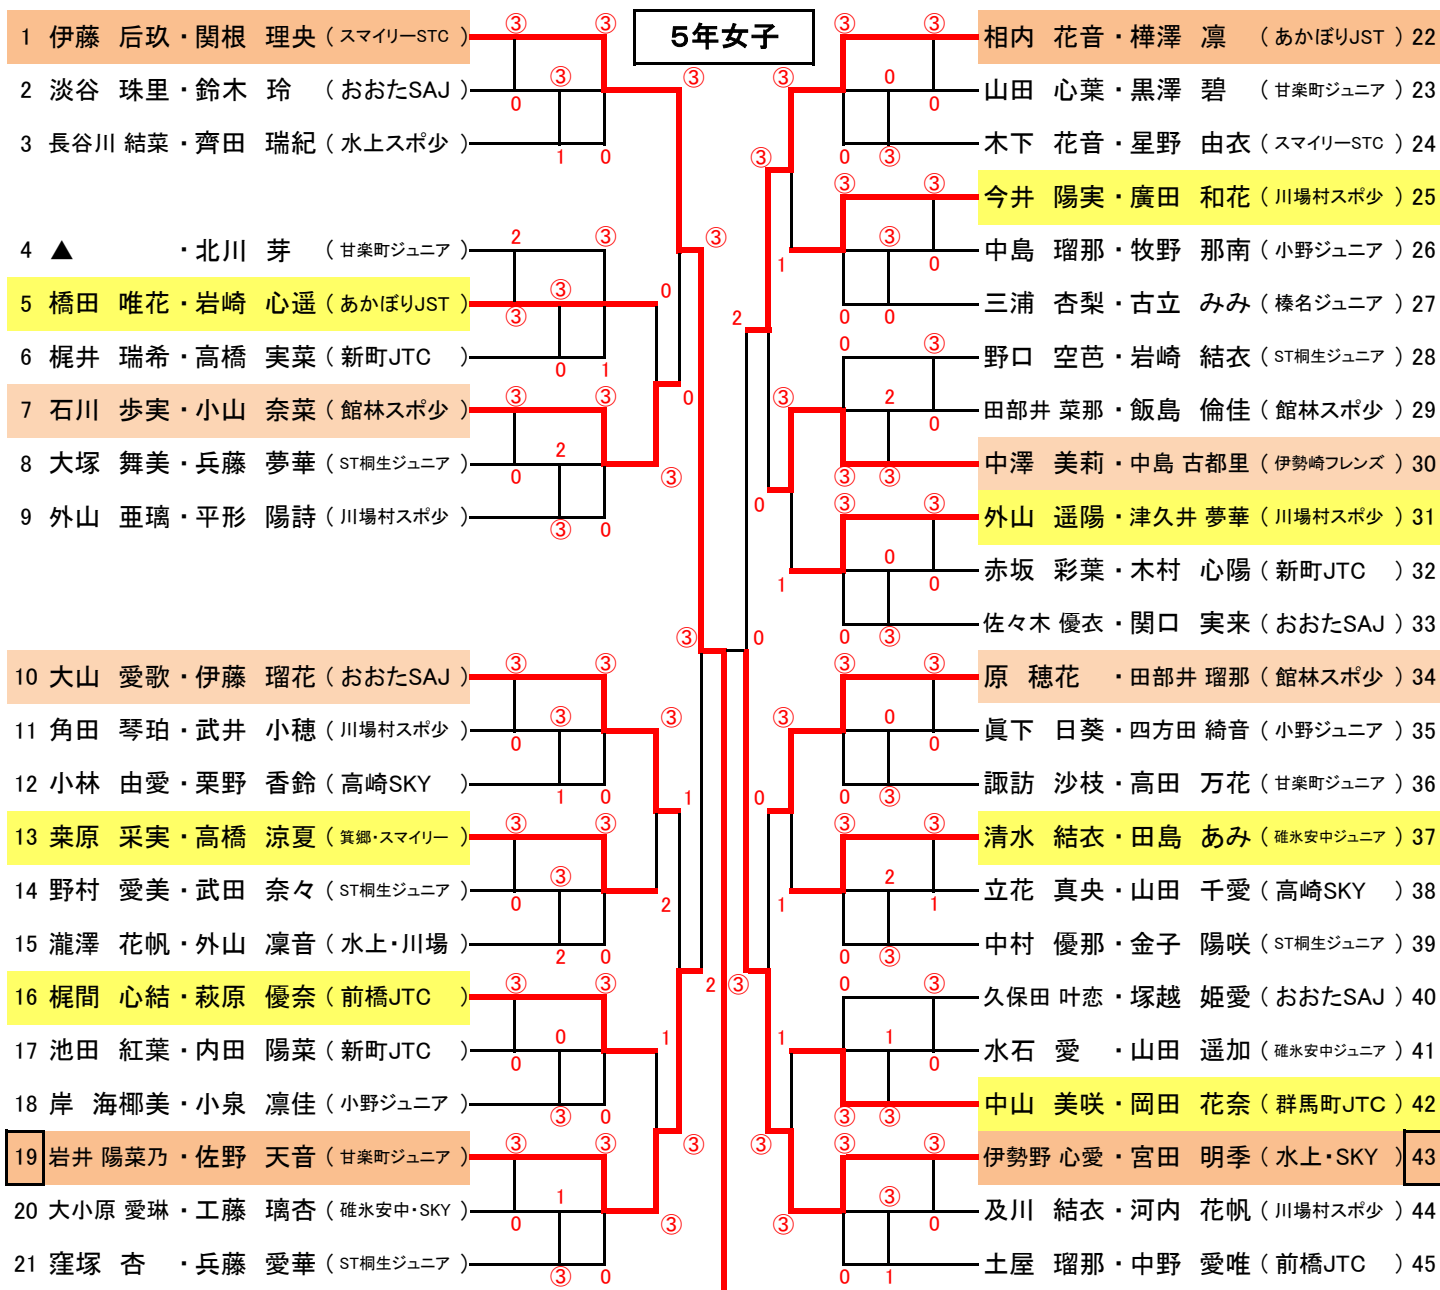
5年女子

1 伊藤 后玖・関根 理央（スマイリーSTC）
2 淡谷 珠里・鈴木 玲 （おおたSAJ）
3 長谷川 結菜・齊田 瑞紀（水上スポ少）
4 ▲ ・北川 芽 （甘楽町ジュニア）
5 橋田 唯花・岩崎 心遥（あかぼりJST）
6 梶井 瑞希・高橋 実菜（新町JTC）
7 石川 歩実・小山 奈菜（館林スポ少）
8 大塚 舞美・兵藤 夢華（ST桐生ジュニア）
9 外山 亜璃・平形 陽詩（川場村スポ少）
10 大山 愛歌・伊藤 瑠花（おおたSAJ）
11 角田 琴珀・武井 小穂（川場村スポ少）
12 小林 由愛・栗野 香鈴（高崎SKY）
13 粟原 采実・高橋 涼夏（箕郷・スマイリー）
14 野村 愛美・武田 奈々（ST桐生ジュニア）
15 瀧澤 花帆・外山 凜音（水上・川場）
16 梶間 心結・萩原 優奈（前橋JTC）
17 池田 紅葉・内田 陽菜（新町JTC）
18 岸 海椰美・小泉 凛佳（小野ジュニア）
19 岩井 陽菜乃・佐野 天音（甘楽町ジュニア）
20 大小原 愛琳・工藤 璃杏（碓氷安中・SKY）
21 窪塚 杏 ・兵藤 愛華（ST桐生ジュニア）

相内 花音・樺澤 凛 （あかぼりJST）22
山田 心葉・黒澤 碧 （甘楽町ジュニア）23
木下 花音・星野 由衣（スマイリーSTC）24
今井 陽実・廣田 和花（川場村スポ少）25
中島 瑠那・牧野 那南（小野ジュニア）26
三浦 杏梨・古立 みみ（榛名ジュニア）27
野口 空芭・岩崎 結衣（ST桐生ジュニア）28
田部井 菜那・飯島 倫佳（館林スポ少）29
中澤 美莉・中島 古都里（伊勢崎フレンズ）30
外山 遥陽・津久井 夢華（川場村スポ少）31
赤坂 彩葉・木村 心陽（新町JTC）32
佐々木 優衣・関口 実来（おおたSAJ）33
原 穂花 ・田部井 瑠那（館林スポ少）34
眞下 日葵・四方田 綺音（小野ジュニア）35
諏訪 沙枝・高田 万花（甘楽町ジュニア）36
清水 結衣・田島 あみ（碓氷安中ジュニア）37
立花 真央・山田 千愛（高崎SKY）38
中村 優那・金子 陽咲（ST桐生ジュニア）39
久保田 叶恋・塚越 姫愛（おおたSAJ）40
水石 愛 ・山田 遥加（碓氷安中ジュニア）41
中山 美咲・岡田 花奈（群馬町JTC）42
伊勢野 心愛・宮田 明季（水上・SKY）43
及川 結衣・河内 花帆（川場村スポ少）44
土屋 瑠那・中野 愛唯（前橋JTC）45